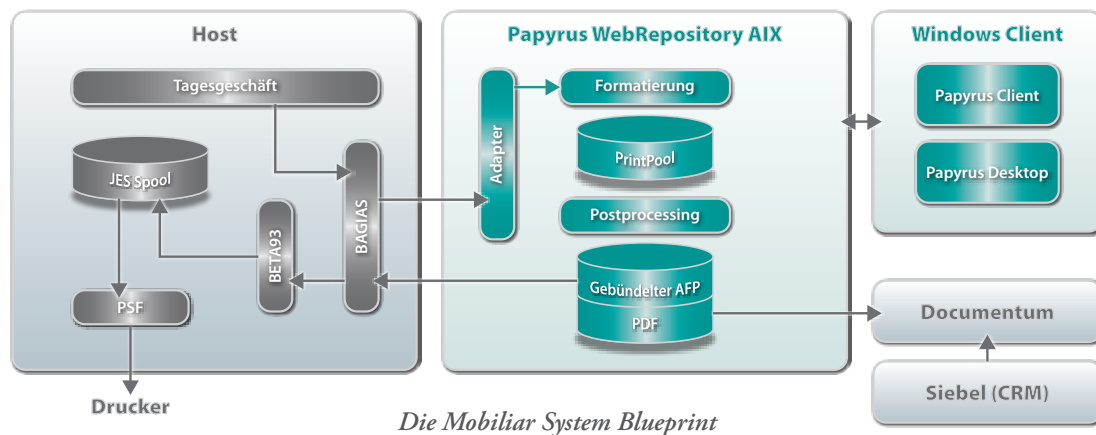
Host

Tagesgeschäft

JES Spool

BETA93

BAGIAS

PSF

Drucker

Papyrus WebRepository AIX

Adapter

Formatierung

PrintPool

Postprocessing

Gebündelter AFP

PDF

Windows Client

Papyrus Client

Papyrus Desktop

Documentum

Siebel (CRM)

Die Mobiliar System Blueprint